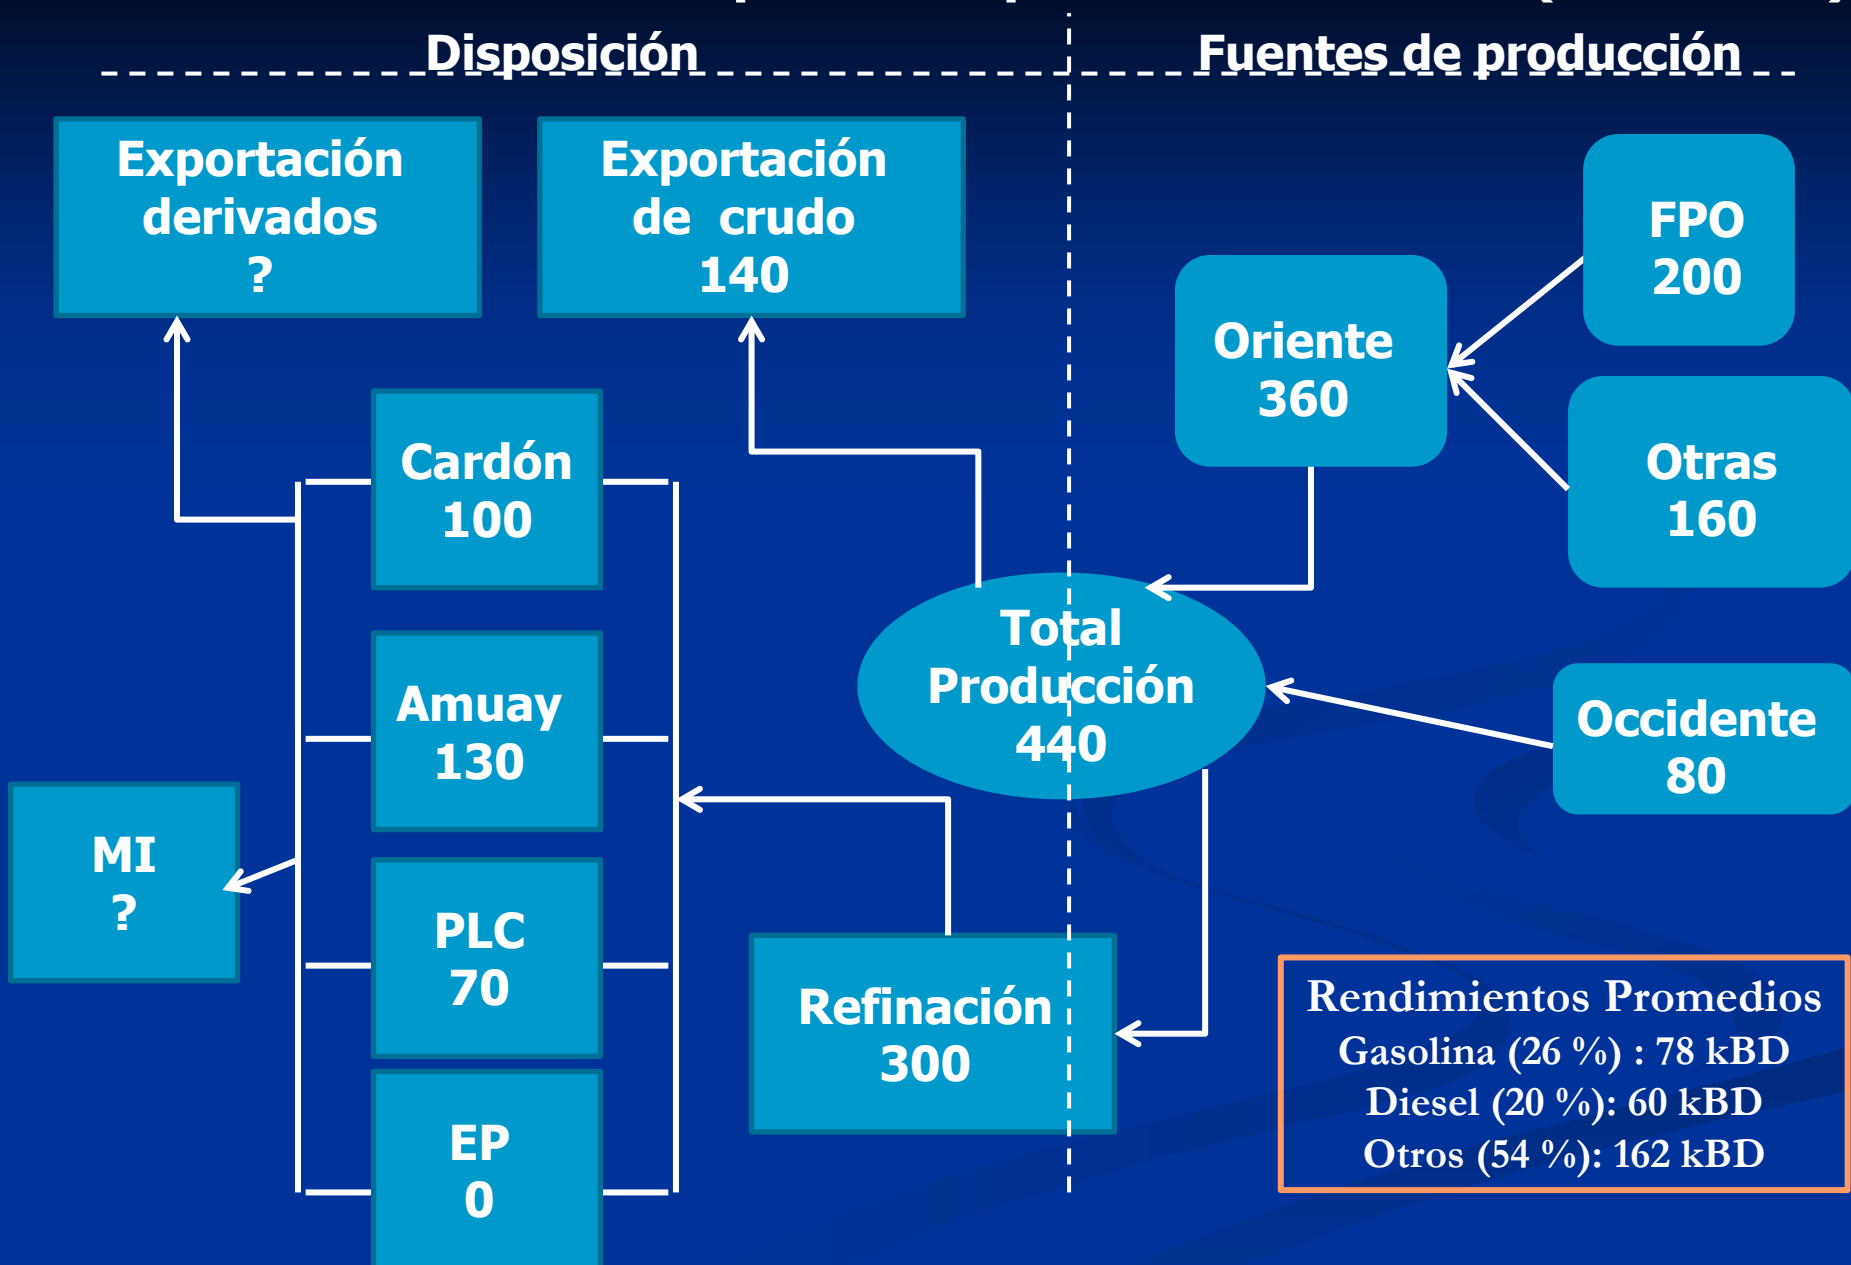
Disposición

Fuentes de producción

Exportación derivados
?

Exportación de crudo
140

FPO
200

Oriente
360

Otras
160

Cardón
100

Amuay
130

Total Producción
440

Occidente
80

MI
?

PLC
70

Refinación
300

EP
0

Rendimientos Promedios
Gasolina (26 %) : 78 kBD
Diesel (20 %): 60 kBD
Otros (54 %): 162 kBD